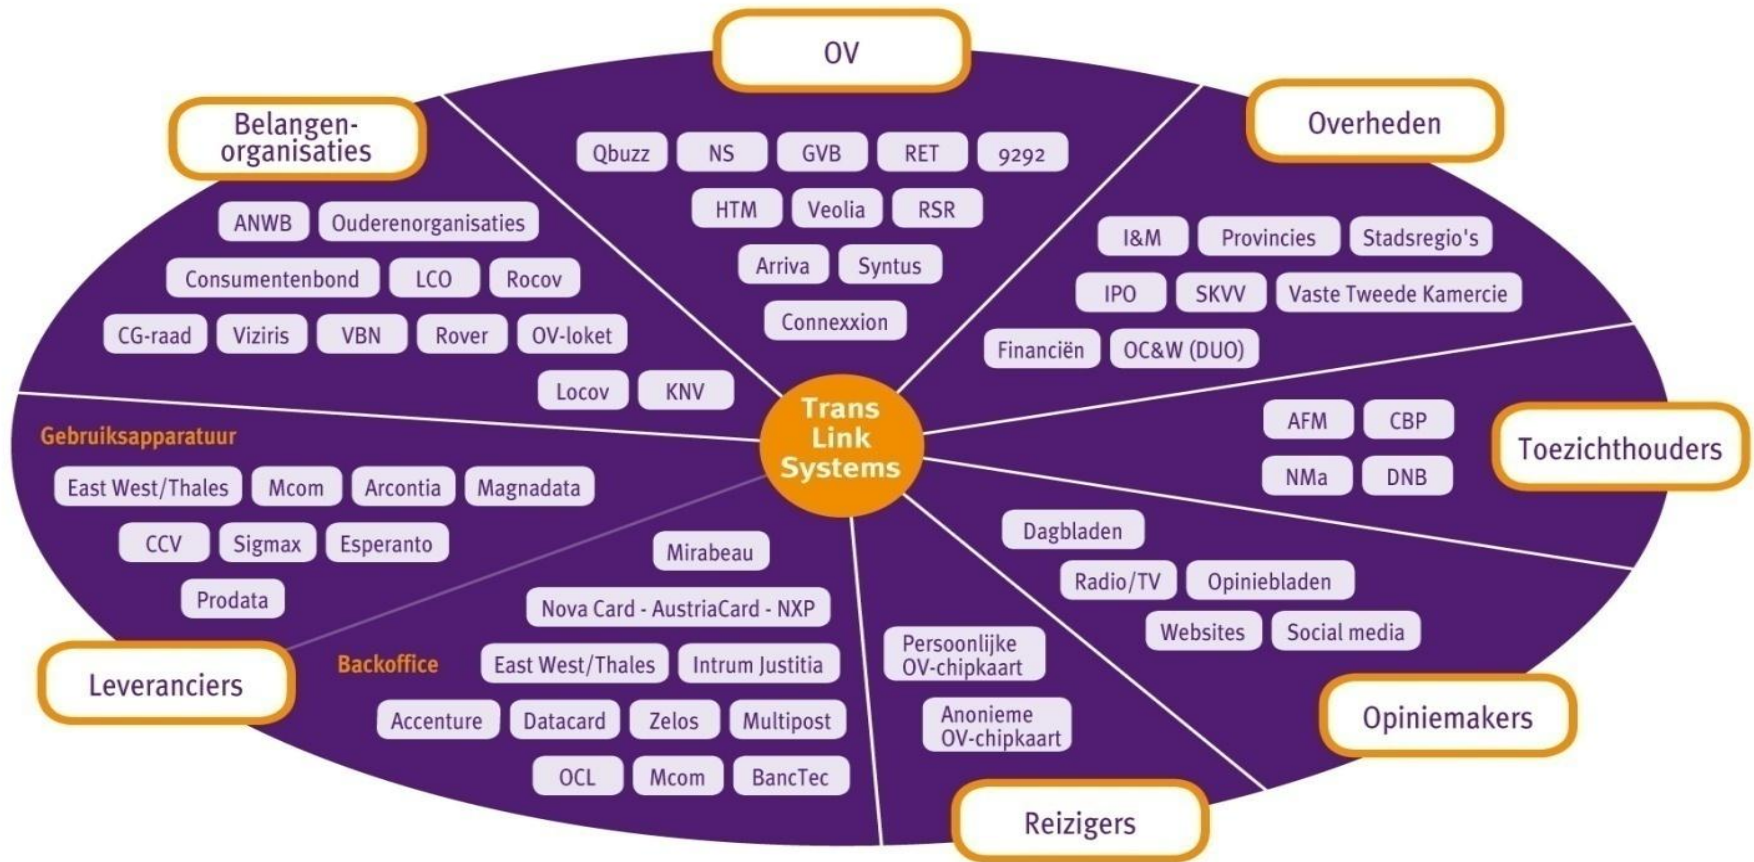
OV

Qbuzz NS GVB RET 9292

HTM Veolia RSR

Arriva Syntus

Connexxion

Belangen-organisaties

ANWB Ouderenorganisaties

Consumentenbond LCO Rocov

CG-raad Viziris VBN Rover OV-loket

Locov KNV

Overheden

I&M Provincies Stadsregio's

IPO SKVV Vaste Tweede Kamercie

Financiën OC&W (DUO)

Trans Link Systems

Toezichthouders

AFM CBP

NMa DNB

Gebruiksapparatuur

East West/Thales Mcom Arcontia Magnadata

CCV Sigmax Esperanto

Prodata

Leveranciers

Backoffice

Mirabeau

Nova Card - AustriaCard - NXP

East West/Thales Intrum Justitia

Accenture Datacard Zelos Multipost

OCL Mcom BancTec

Reizigers

Persoonlijke OV-chipkaart

Anonieme OV-chipkaart

Opiniemakers

Dagbladen

Radio/TV Opiniebladen

Websites Social media